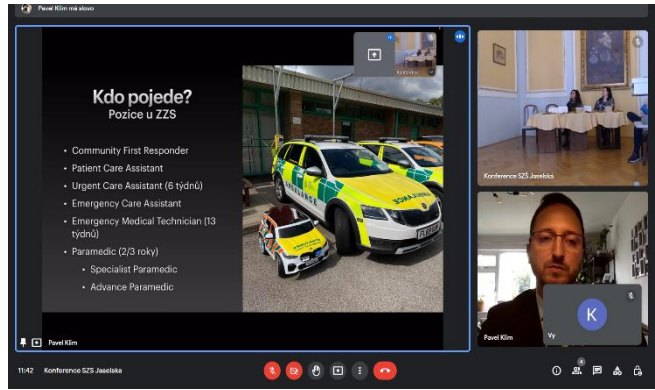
Pavel Klim má slovo

Kdo pojede?
Pozice u ZZS

- Community First Responder
- Patient Care Assistant
- Urgent Care Assistant (6 týdnů)
- Emergency Care Assistant
- Emergency Medical Technician (13 týdnů)
- Paramedic (2/3 roky)
  - Specialist Paramedic
  - Advance Paramedic

AMBULANCE

Konference SZS Jaselská

Pavel Klim

K

Vy

11:42 Konference SZS Jaselska